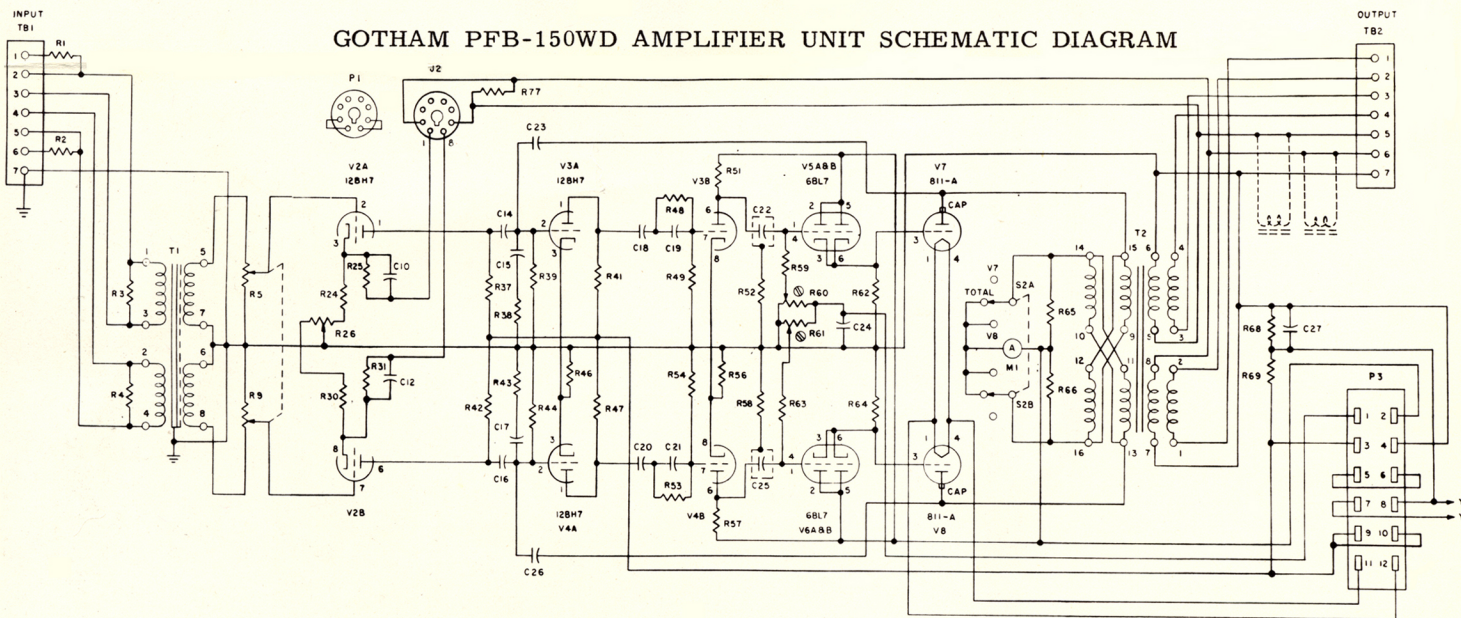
GOTHAM PFB-150WD AMPLIFIER UNIT SCHEMATIC DIAGRAM

INPUT
TB1
1
2
3
4
5
6
7
R1
R2
R3
R4
T1
1
3
2
4
5
7
6
8
R5
R9
P1
J2
1
8
R77
V2A
12BH7
2
1
3
R25
C10
R24
R26
R31
C12
R30
8
6
7
V2B
C23
C14
C15
R37
R38
R43
R42
C17
C16
V3A
12BH7
2
3
R39
R41
R46
R44
R47
2
3
12BH7
V4A
C26
R48
C18
C19
R49
R54
C20
C21
R53
V3B
R51
6
7
8
R56
R58
8
7
6
V4B
R57
C22
C25
V5A&B
6BL7
2
5
1
4
3
6
R59
R52
R60
R61
R63
C24
R62
R64
3
6
4
2
5
6BL7
V6A&B
V7
811-A
CAP
3
1
4
1
4
3
CAP
811-A
V8
V7
TOTAL
S2A
V8
A
M1
S2B
R65
R66
14
10
12
16
T2
15
6
4
9
11
5
3
8
2
13
7
1
R68
C27
R69
OUTPUT
TB2
1
2
3
4
5
6
7
P3
1
2
3
4
5
6
7
8
9
10
11
12